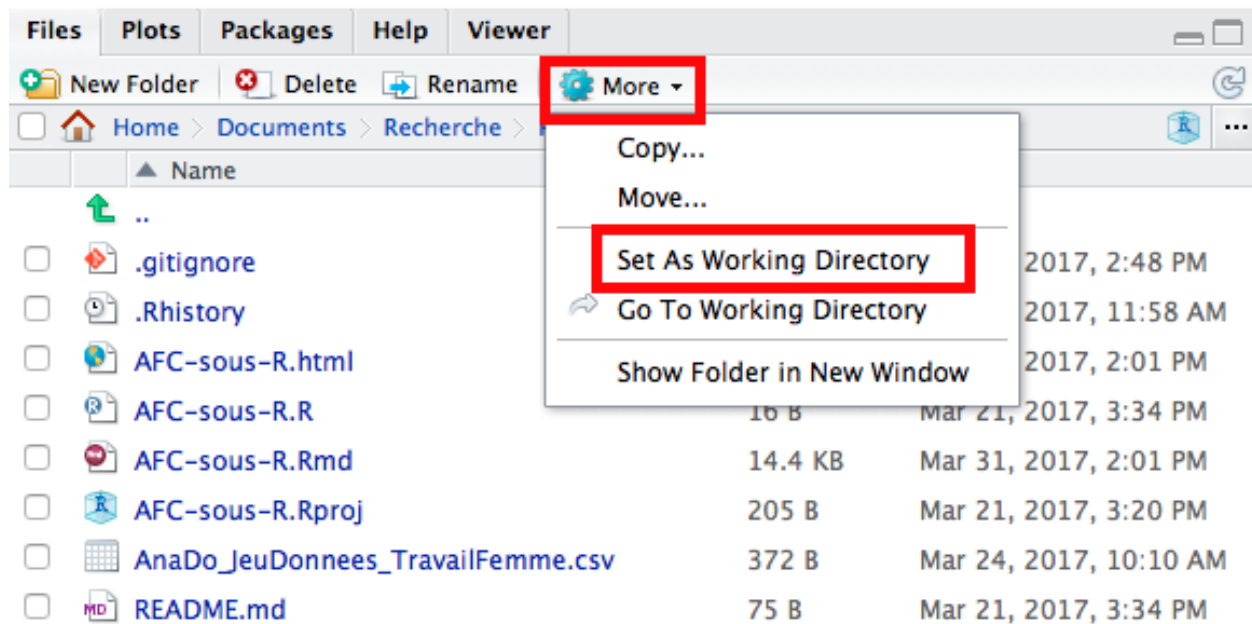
Files Plots Packages Help Viewer

New Folder Delete Rename More

Home > Documents > Recherche > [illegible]

▲ Name

..

.gitignore

.Rhistory

AFC-sous-R.html

AFC-sous-R.R

AFC-sous-R.Rmd

AFC-sous-R.Rproj

AnaDo_JeuDonnees_TravailFemme.csv

README.md

Copy...

Move...

Set As Working Directory

Go To Working Directory

Show Folder in New Window

| | | |
|---|---|---|
| .gitignore | | 2017, 2:48 PM |
| .Rhistory | | 2017, 11:58 AM |
| AFC-sous-R.html | | 2017, 2:01 PM |
| AFC-sous-R.R | 16 B | Mar 21, 2017, 3:34 PM |
| AFC-sous-R.Rmd | 14.4 KB | Mar 31, 2017, 2:01 PM |
| AFC-sous-R.Rproj | 205 B | Mar 21, 2017, 3:20 PM |
| AnaDo_JeuDonnees_TravailFemme.csv | 372 B | Mar 24, 2017, 10:10 AM |
| README.md | 75 B | Mar 21, 2017, 3:34 PM |